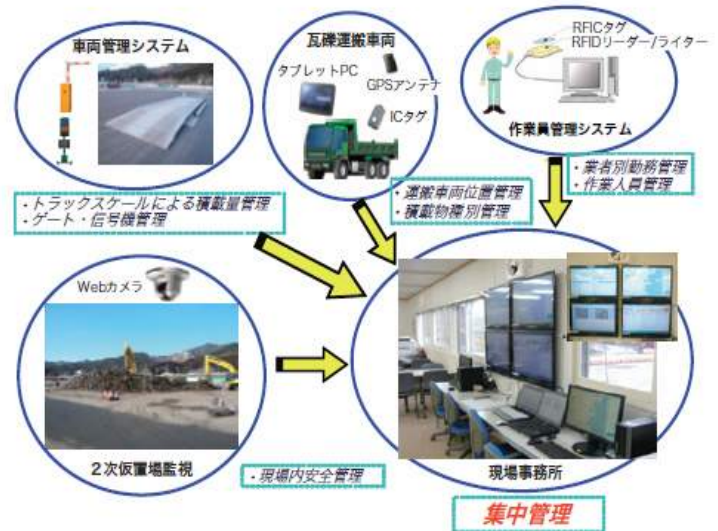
車両管理システム

瓦礫運搬車両

タブレットPC

GPSアンテナ

ICタグ

RFICタグ
RFIDリーダー／ライター

作業員管理システム

・トラックスケールによる積載量管理
・ゲート・信号機管理

・運搬車両位置管理
・積載物種別管理

・業者別勤務管理
・作業人員管理

Webカメラ

2次仮置場監視

・現場内安全管理

現場事務所

集中管理